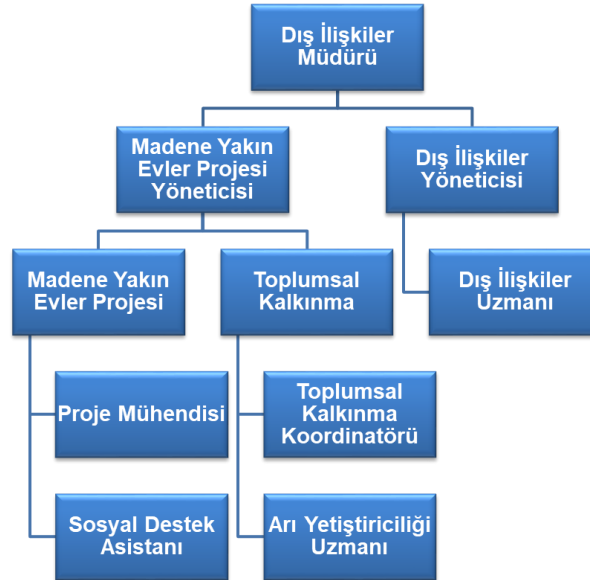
Dış İlişkiler Müdürü

Madene Yakın Evler Projesi Yöneticisi

Dış İlişkiler Yöneticisi

Madene Yakın Evler Projesi

Toplumsal Kalkınma

Dış İlişkiler Uzmanı

Proje Mühendisi

Toplumsal Kalkınma Koordinatörü

Sosyal Destek Asistanı

Arı Yetiştiriciliği Uzmanı